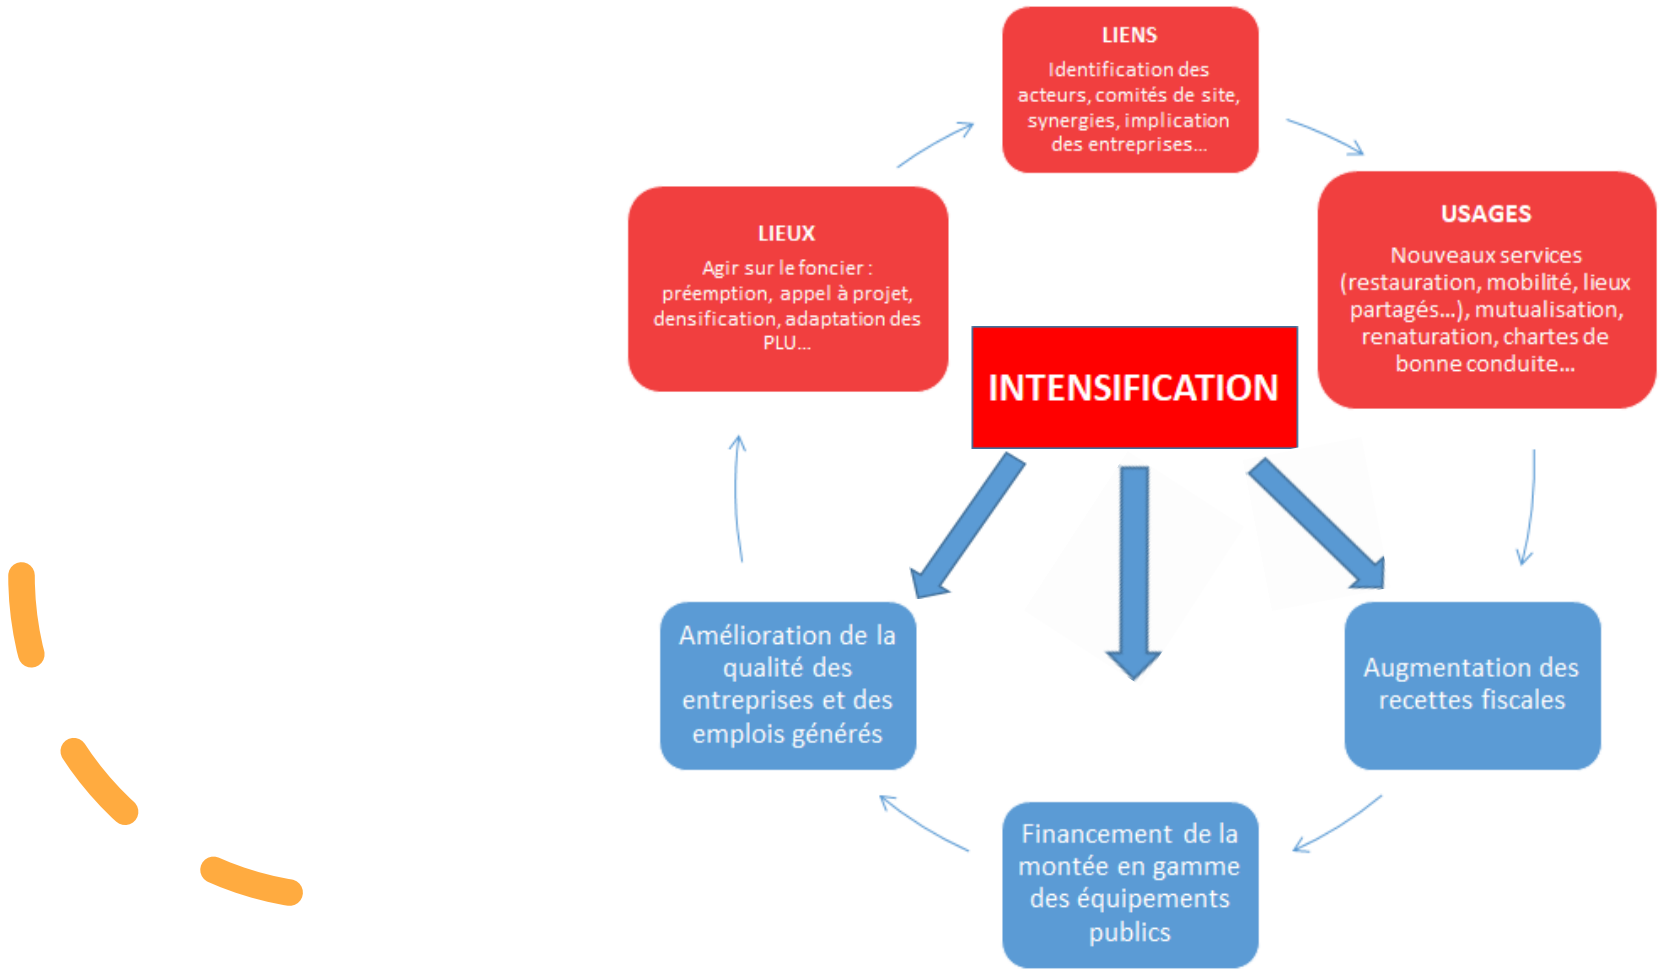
LIENS
Identification des acteurs, comités de site, synergies, implication des entreprises…

USAGES
Nouveaux services (restauration, mobilité, lieux partagés…), mutualisation, renaturation, chartes de bonne conduite…

LIEUX
Agir sur le foncier : préemption, appel à projet, densification, adaptation des PLU…

INTENSIFICATION

Amélioration de la qualité des entreprises et des emplois générés

Augmentation des recettes fiscales

Financement de la montée en gamme des équipements publics